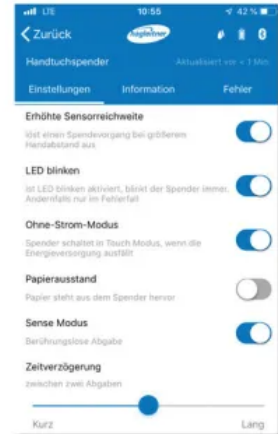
LTE 10:55 42 %

Zurück hagleitner

Handtuchspender Aktualisiert vor < 1 Min.

Einstellungen Information Fehler

Erhöhte Sensorreichweite
löst einen Spendevorgang bei größerem Handabstand aus

LED blinken
ist LED blinken aktiviert, blinkt der Spender immer. Andernfalls nur im Fehlerfall

Ohne-Strom-Modus
Spender schaltet in Touch Modus, wenn die Energieversorgung ausfällt

Papierausstand
Papier steht aus dem Spender hervor

Sense Modus
Berührungslose Abgabe

Zeitverzögerung
zwischen zwei Abgaben

Kurz Lang